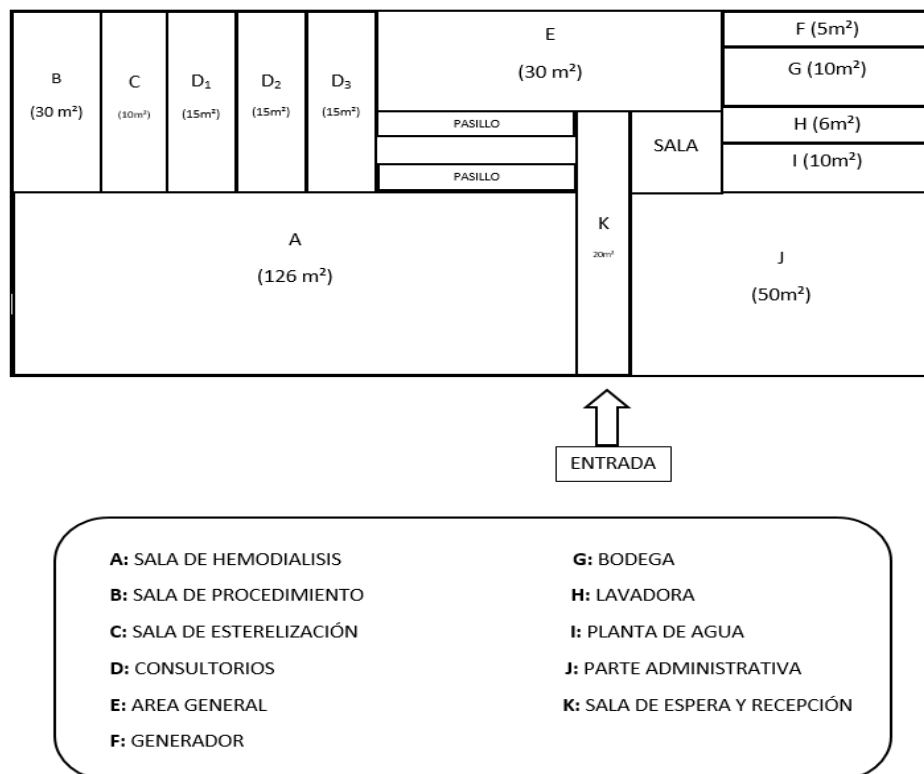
B
(30 m²)

C
(10m²)

D$_1$
(15m²)

D$_2$
(15m²)

D$_3$
(15m²)

E
(30 m²)

F (5m²)

G (10m²)

H (6m²)

I (10m²)

PASILLO

PASILLO

SALA

K
20m²

A
(126 m²)

J
(50m²)

ENTRADA

A: SALA DE HEMODIALISIS
B: SALA DE PROCEDIMIENTO
C: SALA DE ESTERELIZACIÓN
D: CONSULTORIOS
E: AREA GENERAL
F: GENERADOR

G: BODEGA
H: LAVADORA
I: PLANTA DE AGUA
J: PARTE ADMINISTRATIVA
K: SALA DE ESPERA Y RECEPCIÓN